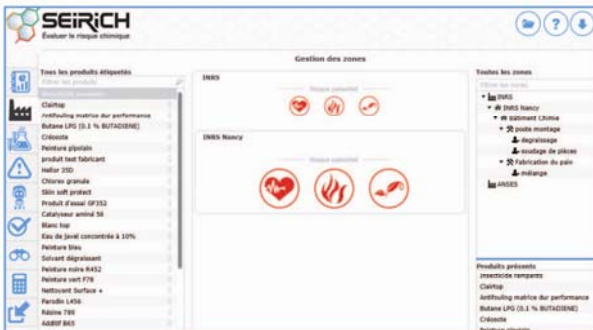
SEIRICH
Évaluer le risque chimique

Gestion des zones

Tous les produits étiquetés
Filtrer les produits
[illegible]
Clairtop
Antifouling matrice dur performance
Butane LPG (0.1 % BUTADIENE)
Créosote
Peinture pipolain
produit test fabricant
Hellor 35D
Chlorox granule
Skin soft protect
Produit d'essai GF352
Catalyseur aminé 56
Blanc top
Eau de javel concentrée à 10%
Peinture bleu
Solvant dégraissant
Peinture noire R452
Peinture vert F78
Nettoyant Surface +
Parodin L456
Résine 789
A4BIF B65

INRS
Risque potentiel

INRS Nancy
Risque potentiel

Toutes les zones
Filtrer les zones
INRS
INRS Nancy
Bâtiment Chimie
poste montage
degraissage
soudage de pièces
Fabrication du pain
mélange
ANSES

Produits présents
Insecticide rampants
Clairtop
Antifouling matrice dur performance
Butane LPG (0.1 % BUTADIENE)
Créosote
Peinture pipolain